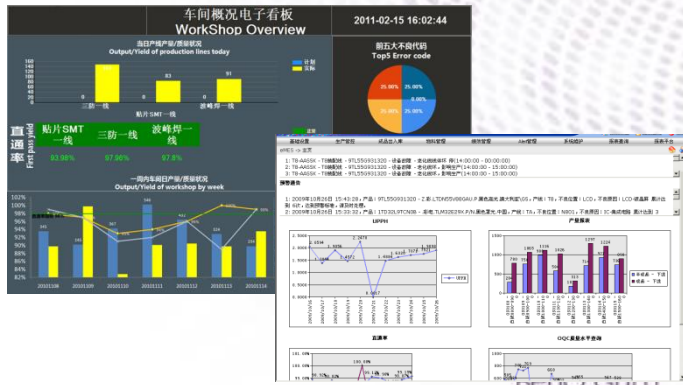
车间概况电子看板
WorkShop Overview

2011-02-15 16:02:44

当日产线产量/质量状况
Output/Yield of production lines today

160
140
120
100
80
60
40
20
0

计划
实际

0
三防一线
93
0
91
波峰焊一线
贴片SMT一线

前五大不良代码
Top5 Error code

25.00%
25.00%
25.00%
25.00%

直通率
First pass yield

贴片SMT一线
三防一线
波峰焊一线

93.08%
97.86%
97.8%

一周内车间产量/质量状况
Output/Yield of workshop by week

102%
100%
98%
96%
94%
92%
90%
88%
86%
84%
82%

20110108
20110109
20110110
20110111
20110112
20110113
20110114

基础设置
生产管理
成品出入库
物料管理
维修管理
Alert管理
系统维护
报表查询
报表平台

预警提示

1. 2009年10月26日 15:43:28；产品：9TL550931320；工单：LTON050698GAU.P 黑色底壳 腾大有限公司；产线：T8；不良位置：LCD；不良原因：LCD-液晶屏 累计出现 48次，达到预警标准，请及时处理。
2. 2009年10月26日 15:33:32；产品：LTD SOL9TCN08；工单：TLM3250SX P/N 黑色国光 中国；产线：TA；不良位置：N801；不良原因：IC-集成电路 累计出现 3

UPPH

产量报表

直通率

OQC质量水平查询